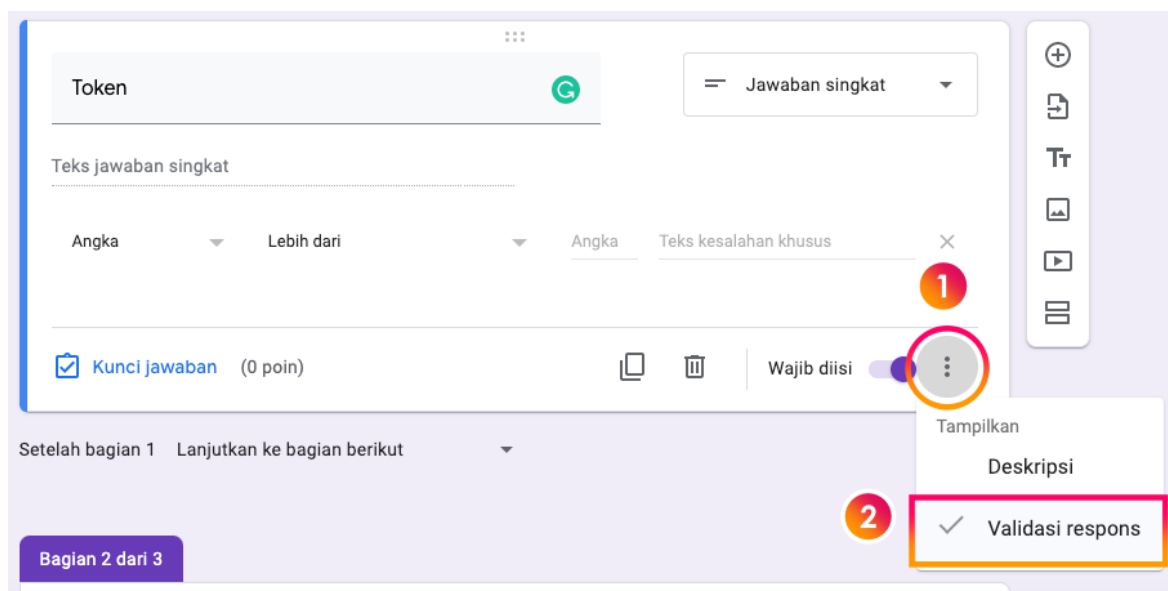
Token

Jawaban singkat

Teks jawaban singkat

Angka

Lebih dari

Angka

Teks kesalahan khusus

1

Kunci jawaban (0 poin)

Wajib diisi

Setelah bagian 1 Lanjutkan ke bagian berikut

Tampilkan

Deskripsi

2

Validasi respons

Bagian 2 dari 3